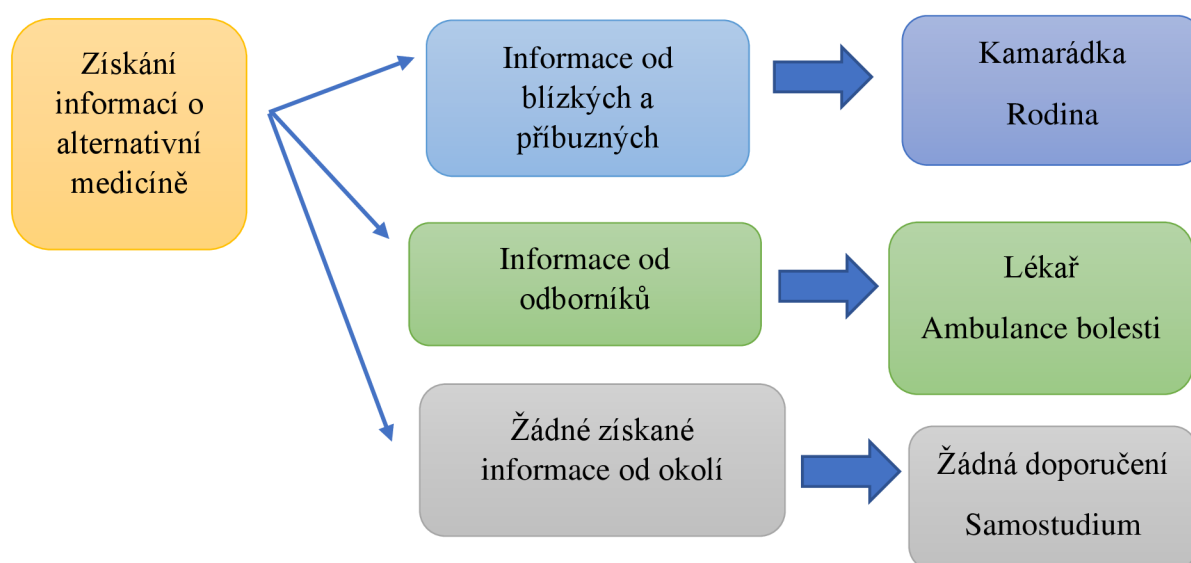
Získání informací o alternativní medicíně

Informace od blízkých a příbuzných

Kamarádka

Rodina

Informace od odborníků

Lékař

Ambulance bolesti

Žádné získané informace od okolí

Žádná doporučení

Samostudium